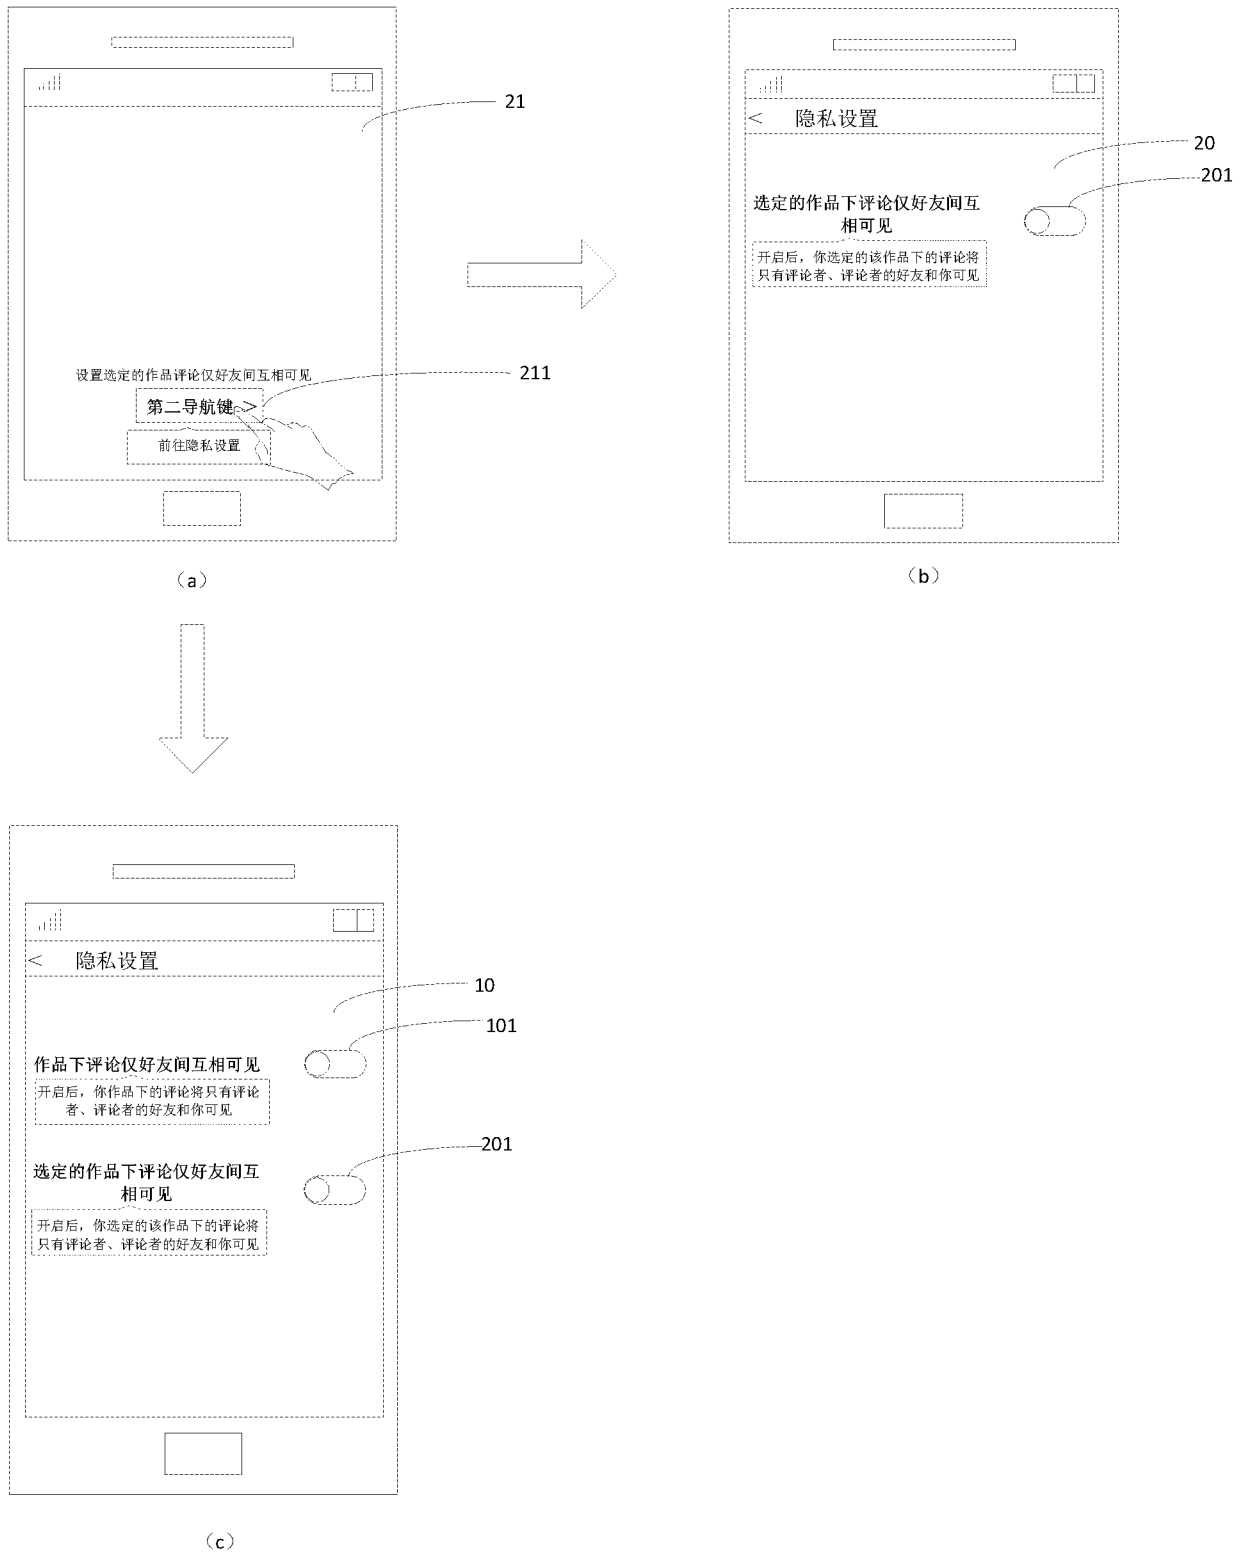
21

设置选定的作品评论仅好友间互相可见

211

第二导航键 >

前往隐私设置

（a）

< 隐私设置

20

201

选定的作品下评论仅好友间互相可见

开启后，你选定的该作品下的评论将只有评论者、评论者的好友和你可见

（b）

< 隐私设置

10

101

作品下评论仅好友间互相可见

开启后，你作品下的评论将只有评论者、评论者的好友和你可见

201

选定的作品下评论仅好友间互相可见

开启后，你选定的该作品下的评论将只有评论者、评论者的好友和你可见

（c）